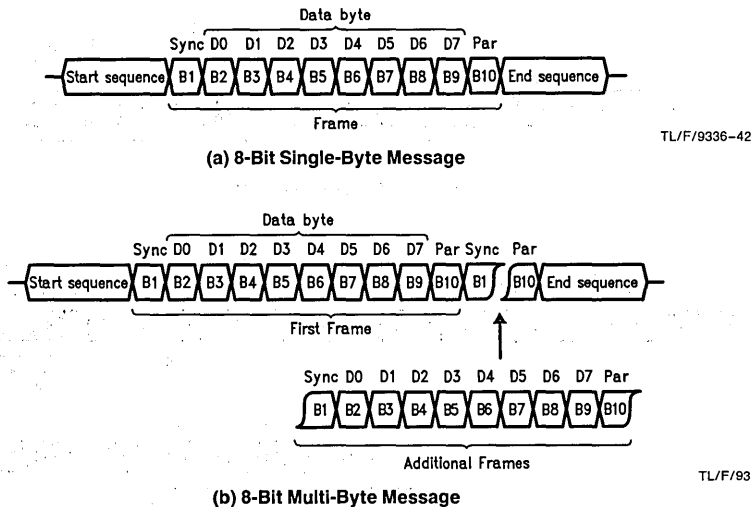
Data byte

Sync D0 D1 D2 D3 D4 D5 D6 D7 Par

Start sequence B1 B2 B3 B4 B5 B6 B7 B8 B9 B10 End sequence

Frame

TL/F/9336-42

(a) 8-Bit Single-Byte Message

Data byte

Sync D0 D1 D2 D3 D4 D5 D6 D7 Par Sync Par

Start sequence B1 B2 B3 B4 B5 B6 B7 B8 B9 B10 B1 B10 End sequence

First Frame

Sync D0 D1 D2 D3 D4 D5 D6 D7 Par

B1 B2 B3 B4 B5 B6 B7 B8 B9 B10

Additional Frames

TL/F/93

(b) 8-Bit Multi-Byte Message